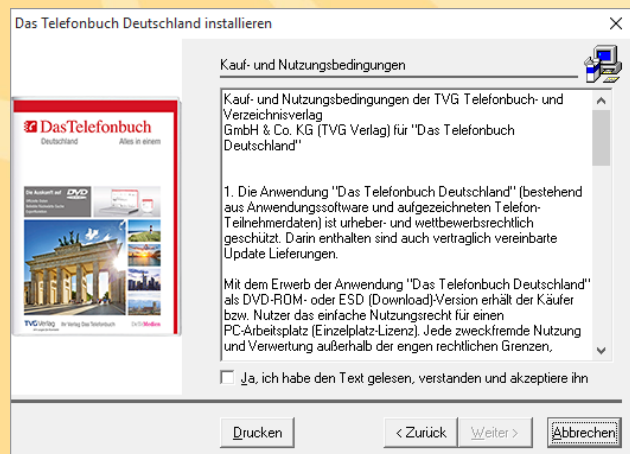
Das Telefonbuch Deutschland installieren

Kauf- und Nutzungsbedingungen

DasTelefonbuch
Deutschland
Alles in einem

Die Auskunft auf DVD

TVG Verlag

Kauf- und Nutzungsbedingungen der TVG Telefonbuch- und Verzeichnisverlag
GmbH & Co. KG (TVG Verlag) für "Das Telefonbuch Deutschland"

1. Die Anwendung "Das Telefonbuch Deutschland" (bestehend aus Anwendungssoftware und aufgezeichneten Telefon-Teilnehmerdaten) ist urheber- und wettbewerbsrechtlich geschützt. Darin enthalten sind auch vertraglich vereinbarte Update Lieferungen.

Mit dem Erwerb der Anwendung "Das Telefonbuch Deutschland" als DVD-ROM- oder ESD (Download)-Version erhält der Käufer bzw. Nutzer das einfache Nutzungsrecht für einen PC-Arbeitsplatz (Einzelplatz-Lizenz). Jede zweckfremde Nutzung und Verwertung außerhalb der engen rechtlichen Grenzen,

Ja, ich habe den Text gelesen, verstanden und akzeptiere ihn

Drucken
< Zurück
Weiter >
Abbrechen